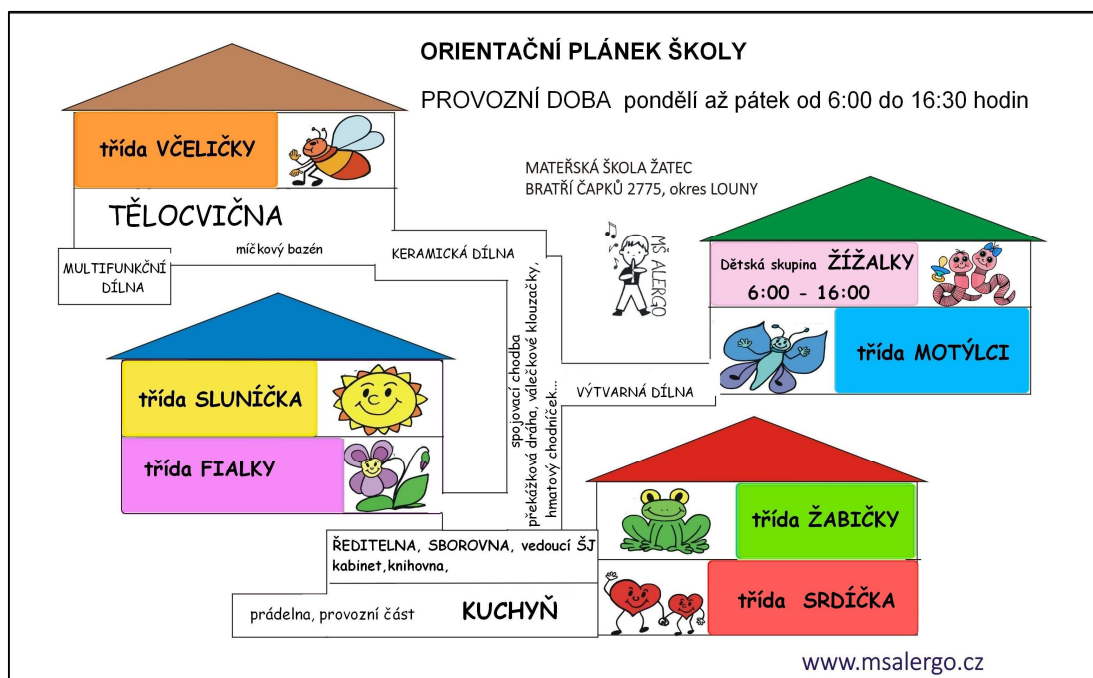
ORIENTAČNÍ PLÁNEK ŠKOLY

PROVOZNÍ DOBA pondělí až pátek od 6:00 do 16:30 hodin

třída VČELIČKY

MATEŘSKÁ ŠKOLA ŽATEC
BRATŘÍ ČAPKŮ 2775, okres LOUNY

TĚLOCVIČNA

míčkový bazén

KERAMICKÁ DÍLNA

MULTIFUNKČNÍ DÍLNA

MŠ ALERGO

Dětská skupina ŽÍŽALKY
6:00 - 16:00

třída MOTÝLCI

spojovací chodba
překážková dráha, válečkové klouzačky, hmatový chodníček...

třída SLUNÍČKA

VÝTVARNÁ DÍLNA

třída FIALKY

třída ŽABIČKY

ŘEDITELNA, SBOROVNA, vedoucí ŠJ
kabinet, knihovna,

třída SRDÍČKA

prádelna, provozní část

KUCHYŇ

www.msalergo.cz